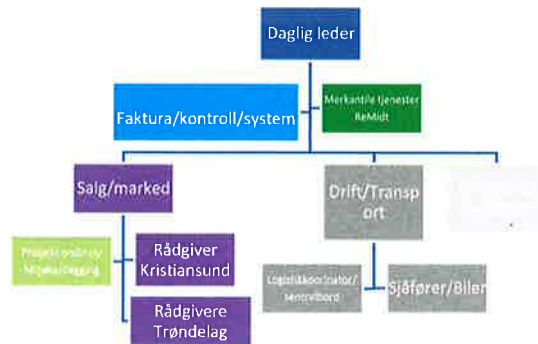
Daglig leder

Faktura/kontroll/system

Merkantile tjenester ReMidt

Salg/marked

Drift/Transport

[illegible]

Prosjektordning - Miljøkartlegging

Rådgiver Kristiansund

Rådgivere Trøndelag

Logistikkoordinator/ sentralbord

Sjåfører/Biler